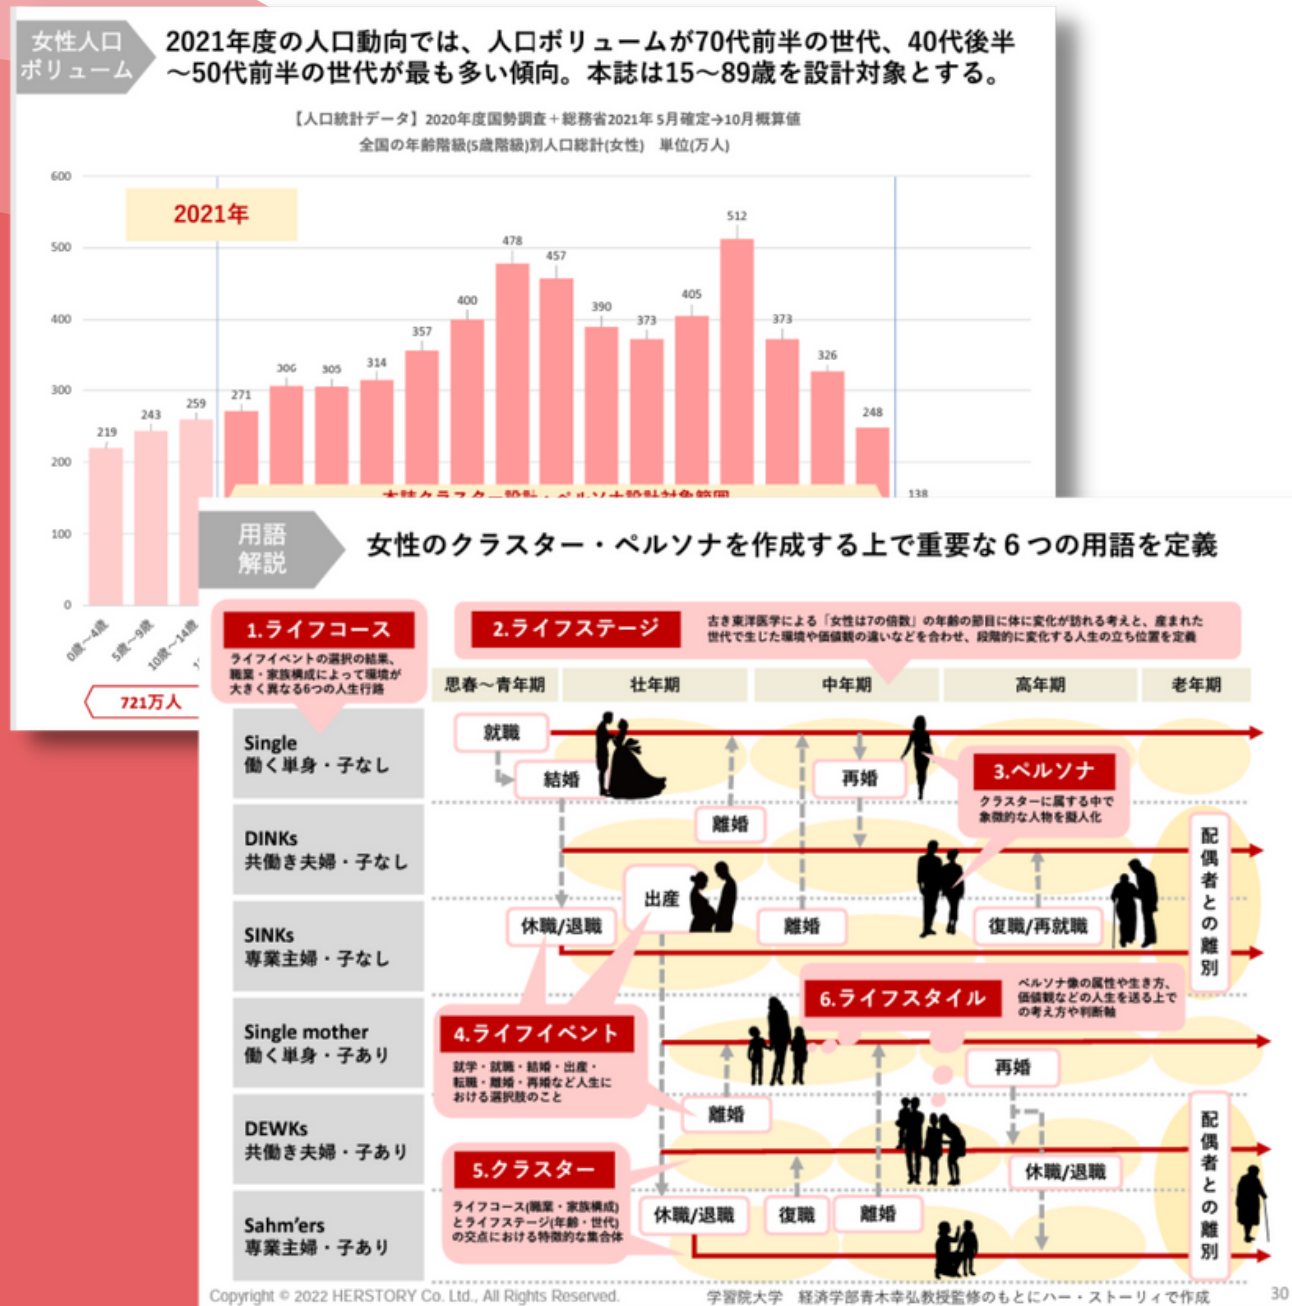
女性人口ボリューム

2021年度の人口動向では、人口ボリュームが70代前半の世代、40代後半〜50代前半の世代が最も多い傾向。本誌は15〜89歳を設計対象とする。

【人口統計データ】2020年度国勢調査＋総務省2021年5月確定→10月概算値
全国の年齢階級(5歳階級)別人口総計(女性)　単位(万人)

2021年

600
500
400
300
200
100
0

219 243 259 271 306 305 314 357 400 478 457 390 373 405 512 373 326 248 138

0歳〜4歳
5歳〜9歳
10歳〜14歳

721万人

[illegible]

用語解説

女性のクラスター・ペルソナを作成する上で重要な６つの用語を定義

1.ライフコース
ライフイベントの選択の結果、職業・家族構成によって環境が大きく異なる6つの人生行路

2.ライフステージ
古き東洋医学による「女性は7の倍数」の年齢の節目に体に変化が訪れる考えと、産まれた世代で生じた環境や価値観の違いなどを合わせ、段階的に変化する人生の立ち位置を定義

思春〜青年期　壮年期　中年期　高年期　老年期

Single
働く単身・子なし

DINKs
共働き夫婦・子なし

SINKs
専業主婦・子なし

Single mother
働く単身・子あり

DEWKs
共働き夫婦・子あり

Sahm'ers
専業主婦・子あり

就職
結婚
再婚
離婚
出産
休職/退職
離婚
復職/再就職

3.ペルソナ
クラスターに属する中で象徴的な人物を擬人化

配偶者との離別

4.ライフイベント
就学・就職・結婚・出産・転職・離婚・再婚など人生における選択肢のこと

6.ライフスタイル
ペルソナ像の属性や生き方、価値観などの人生を送る上での考え方や判断軸

再婚
離婚
休職/退職

5.クラスター
ライフコース(職業・家族構成)とライフステージ(年齢・世代)の交点における特徴的な集合体

休職/退職
復職
離婚

配偶者との離別

Copyright © 2022 HERSTORY Co. Ltd., All Rights Reserved.
学習院大学　経済学部青木幸弘教授監修のもとにハー・ストーリィで作成
30